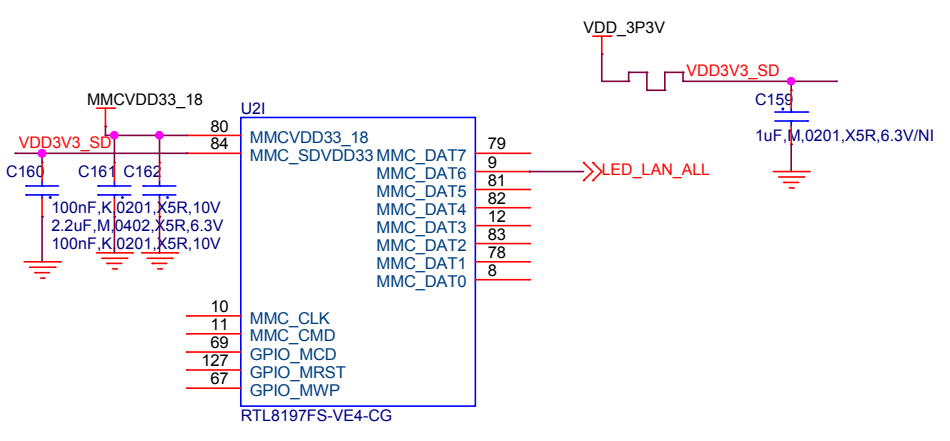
VDD_3P3V

VDD3V3_SD

C159

1uF,M,0201,X5R,6.3V/NI

MMCVDD33_18

U2I

VDD3V3_SD

80

84

MMCVDD33_18

MMC_SDVDD33

C160

C161

C162

100nF,K,0201,X5R,10V
2.2uF,M,0402,X5R,6.3V
100nF,K,0201,X5R,10V

MMC_DAT7
MMC_DAT6
MMC_DAT5
MMC_DAT4
MMC_DAT3
MMC_DAT2
MMC_DAT1
MMC_DAT0

79
9
81
82
12
83
78
8

LED_LAN_ALL

10
11
69
127
67

MMC_CLK
MMC_CMD
GPIO_MCD
GPIO_MRST
GPIO_MWP

RTL8197FS-VE4-CG